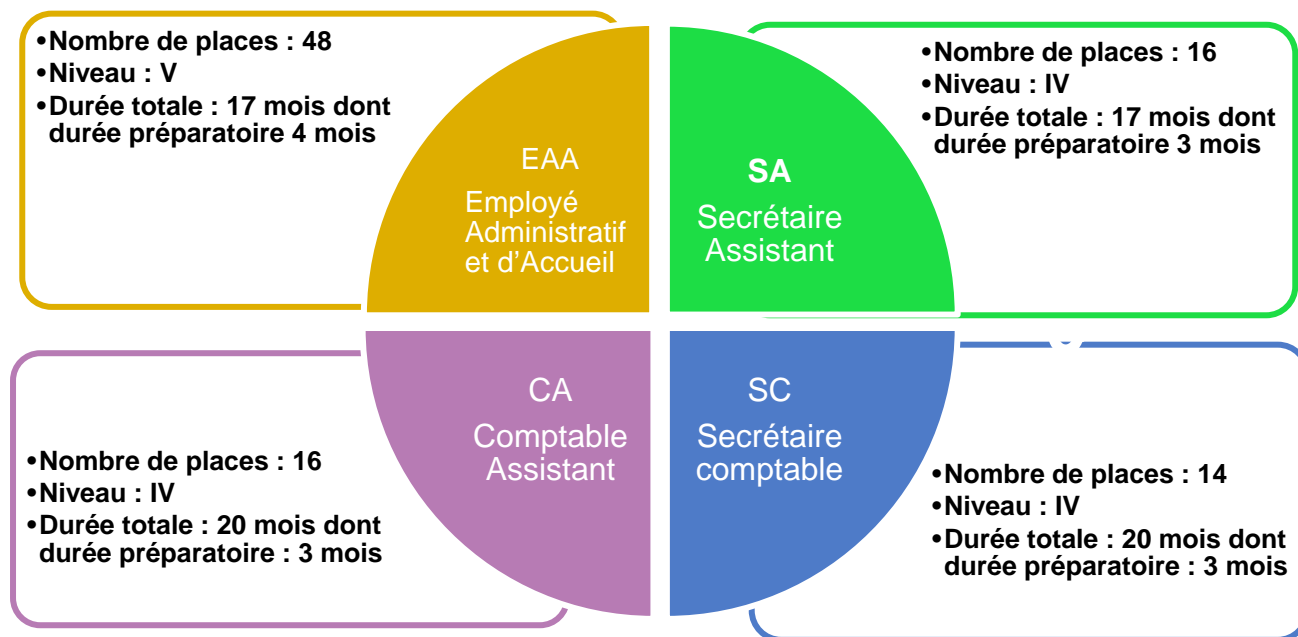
•Nombre de places : 48
•Niveau : V
•Durée totale : 17 mois dont durée préparatoire 4 mois

EAA
Employé Administratif et d'Accueil

SA
Secrétaire Assistant

•Nombre de places : 16
•Niveau : IV
•Durée totale : 17 mois dont durée préparatoire 3 mois

CA
Comptable Assistant

SC
Secrétaire comptable

•Nombre de places : 16
•Niveau : IV
•Durée totale : 20 mois dont durée préparatoire : 3 mois

•Nombre de places : 14
•Niveau : IV
•Durée totale : 20 mois dont durée préparatoire : 3 mois